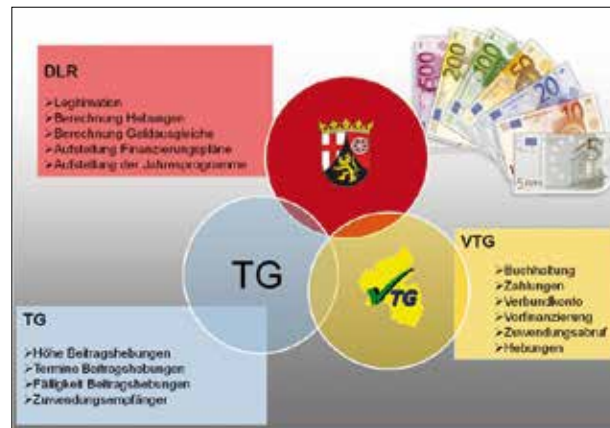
DLR

➢Legitimation
➢Berechnung Hebungen
➢Berechnung Geldausgleiche
➢Aufstellung Finanzierungspläne
➢Aufstellung der Jahresprogramme

500 200 100 50 20 10 5

TG

VTG

VTG

➢Buchhaltung
➢Zahlungen
➢Verbundkonto
➢Vorfinanzierung
➢Zuwendungsabruf
➢Hebungen

TG

➢Höhe Beitragshebungen
➢Termine Beitragshebungen
➢Fälligkeit Beitragshebungen
➢Zuwendungsempfänger